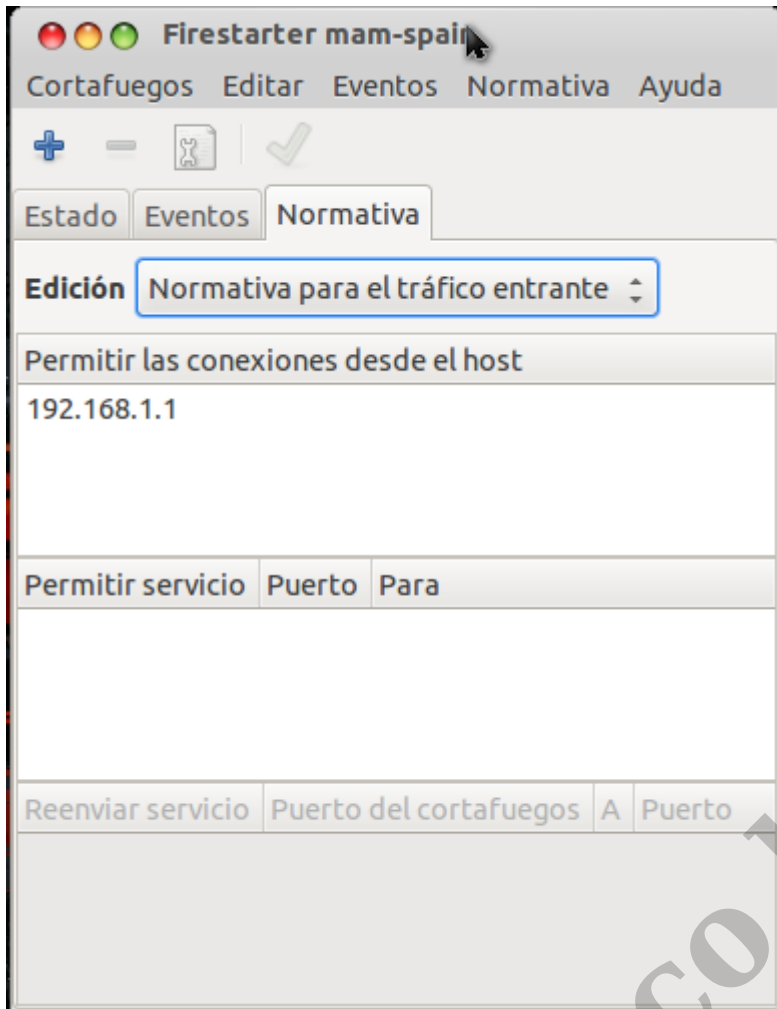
Firestarter mam-spai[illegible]

Cortafuegos Editar Eventos Normativa Ayuda

Estado Eventos Normativa

Edición Normativa para el tráfico entrante

| Permitir las conexiones desde el host |
|---|
| 192.168.1.1 |

| Permitir servicio | Puerto | Para |
|---|---|---|

| Reenviar servicio | Puerto del cortafuegos | A | Puerto |
|---|---|---|---|

CO